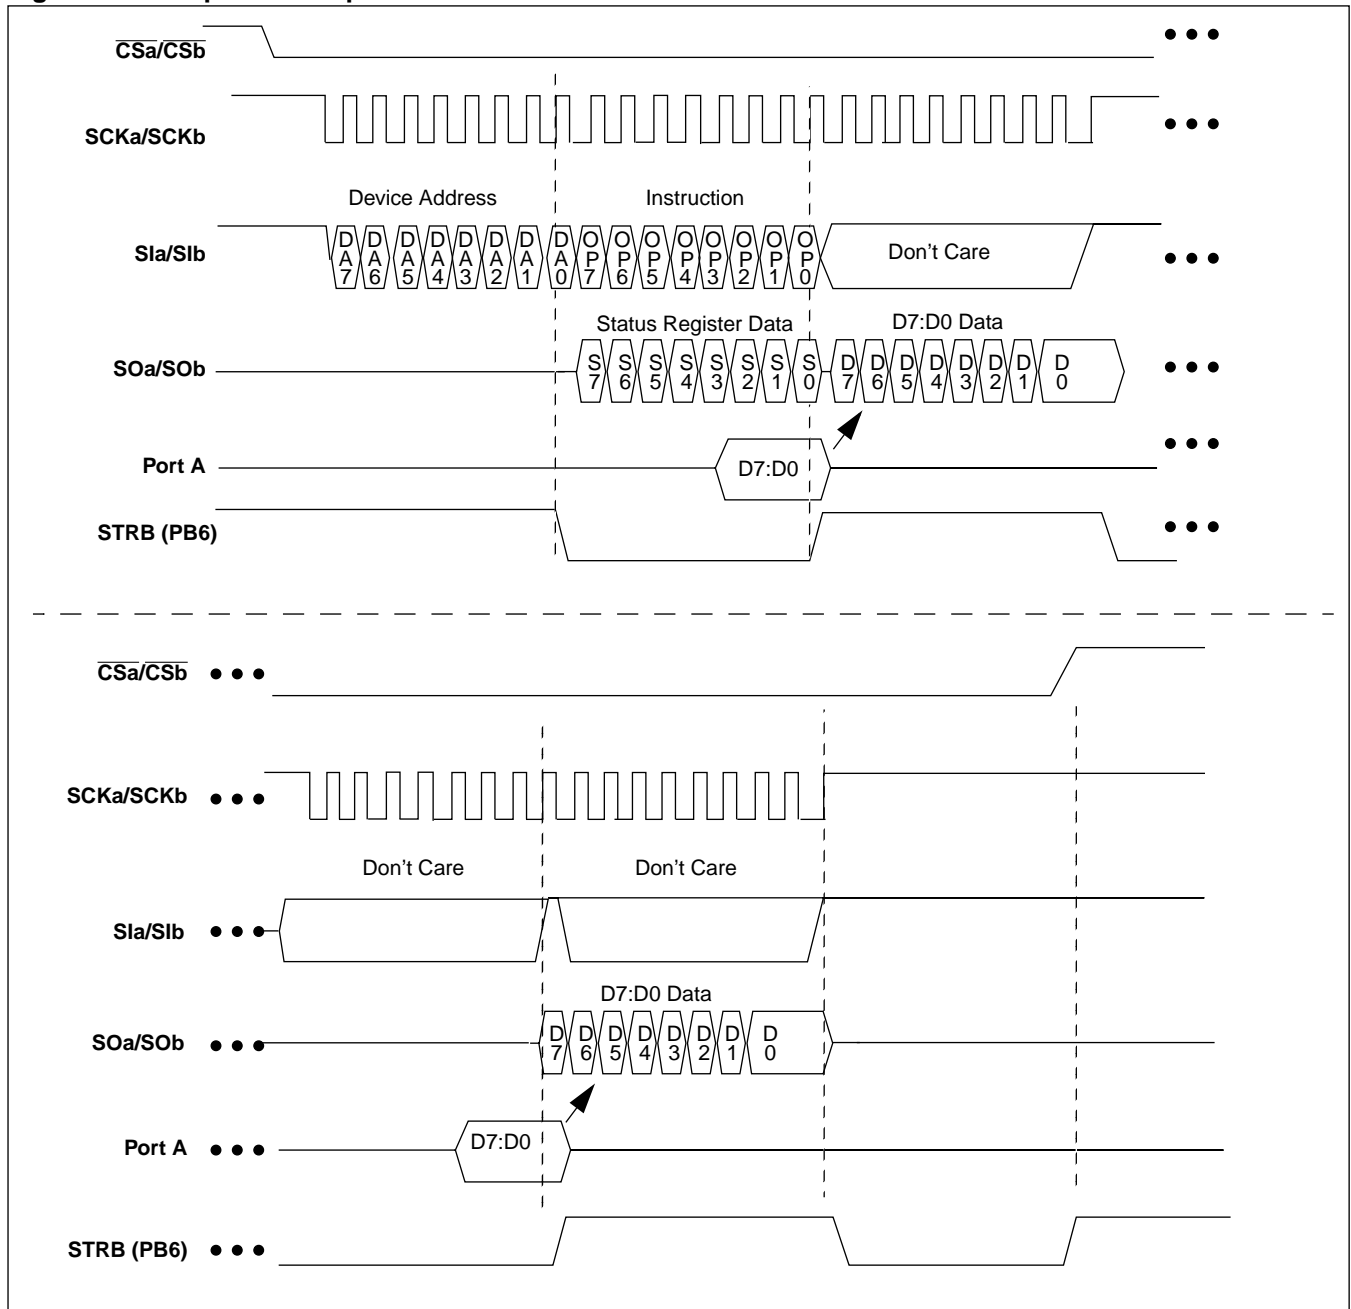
$\overline{CSa}/\overline{CSb}$

SCKa/SCKb

Device Address

Instruction

SIa/SIb

DA7 DA6 DA5 DA4 DA3 DA2 DA1 DA0 OP7 OP6 OP5 OP4 OP3 OP2 OP1 OP0

Don't Care

Status Register Data

D7:D0 Data

SOa/SOb

S7 S6 S5 S4 S3 S2 S1 S0 D7 D6 D5 D4 D3 D2 D1 D0

Port A

D7:D0

STRB (PB6)

$\overline{CSa}/\overline{CSb}$

SCKa/SCKb

Don't Care

Don't Care

SIa/SIb

D7:D0 Data

SOa/SOb

D7 D6 D5 D4 D3 D2 D1 D0

Port A

D7:D0

STRB (PB6)